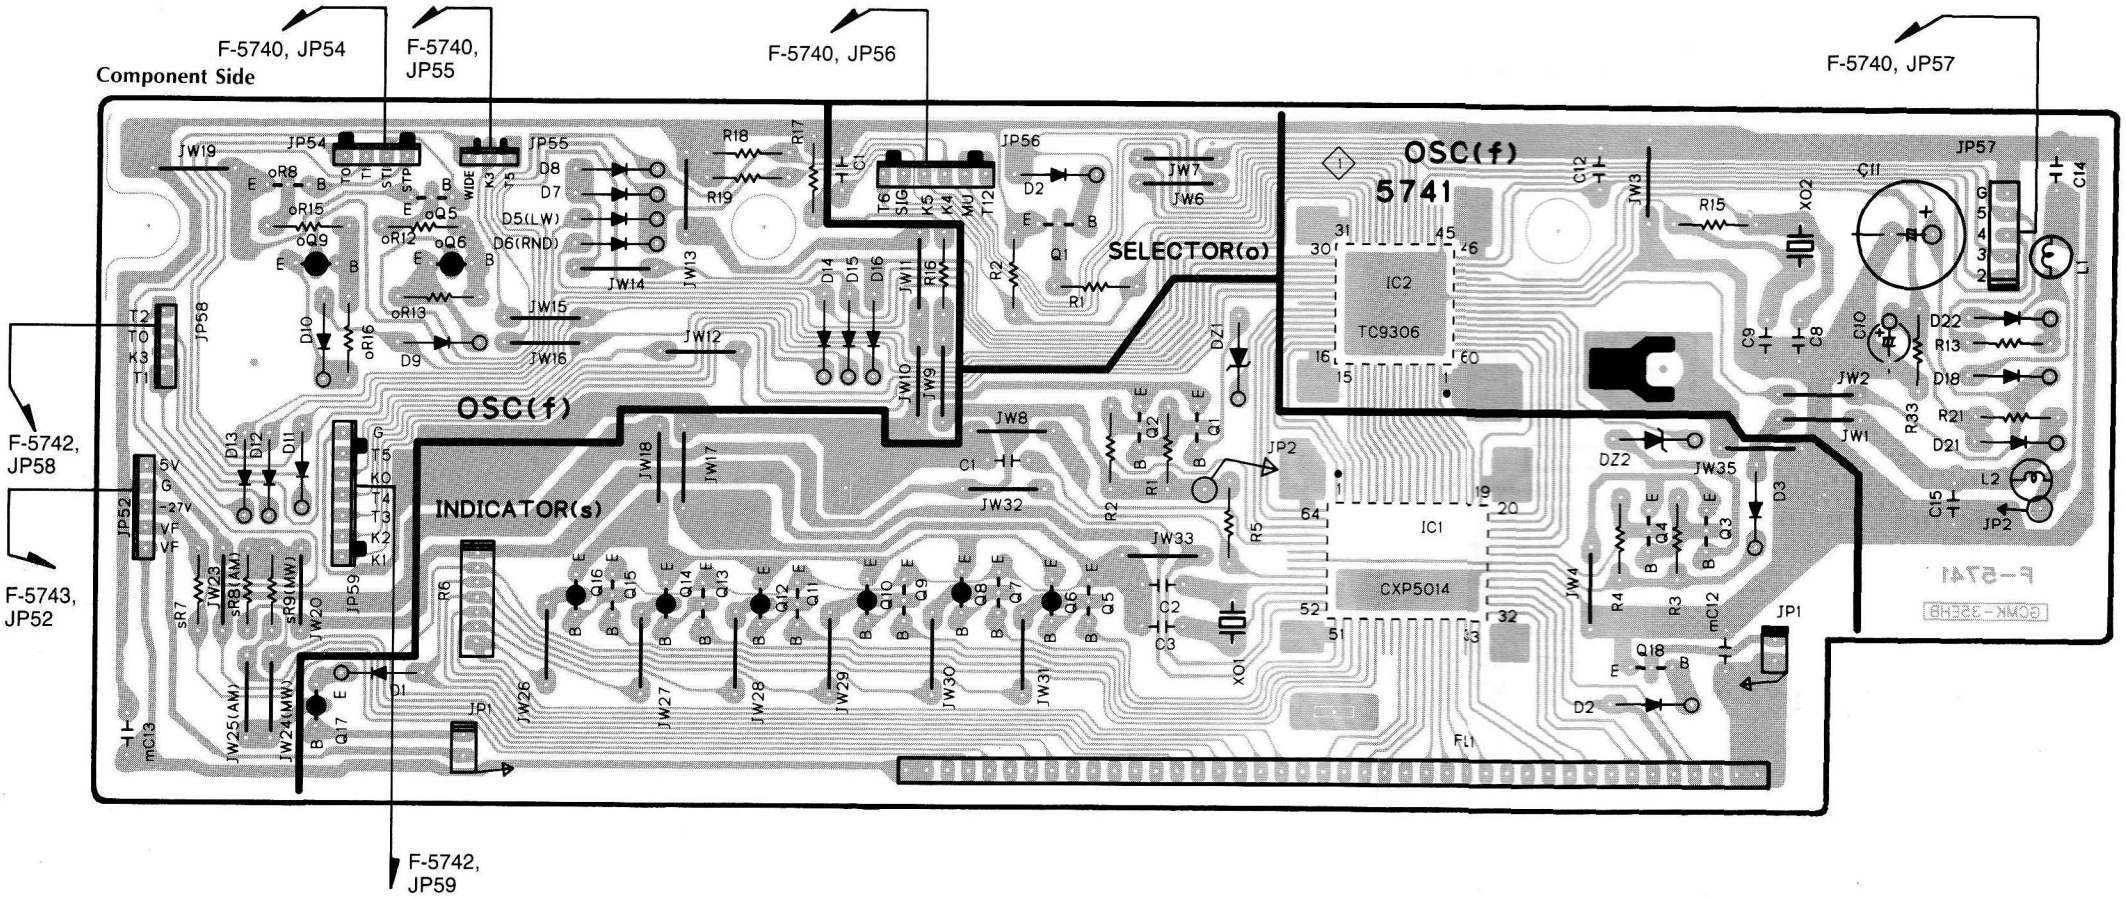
F-5740, JP54

F-5740, JP55

F-5740, JP56

F-5740, JP57

Component Side

JW19
JP54
TO T1 ST1 STP
JP55
WIDE K3 T5
D8
D7
D5(LW)
D6(RND)
R18
R19
R17
C1
JP56
T6 SIG K5 K4 MU T12
D2
Q1
JW7
JW6
OSC(f)
5741
C12
JW3
R15
XO2
C11
JP57
G 5 4 3 2
C14
L1

oR8
E B
oR15
oQ9
E B
E B
oR12
oQ5
oQ6
E B
oR13
D10
oR16
D9
JW15
JW16
JW14
JW13
JW12
D14 D15 D16
JW11
R16
JW10
JW9
R2
R1
SELECTOR(o)
DZ1
31 45 46
30
IC2
TC9306
16 60
15
C9 C8
C10
D22
R13
D18

T2
TO
K3
T1
JP58

F-5742, JP58

D13 D12 D11
G
T5
KO
T4
T3
K2
K1
JP59
OSC(f)
JW18
JW17
JW8
C1
JW32
Q2
Q1
E B
JP2
R2
R1
R5
1
19
20
64
IC1
CXP5014
52
51
33
32
DZ2
JW35
D3
JW2
JW1
R33
R21
D21
L2
C15
JP2

5V
G
-27V
VF
VF
JP52

F-5743, JP52

INDICATOR(s)
R6
JW33
C2
C3
XO1
Q16 Q15 Q14 Q13 Q12 Q11 Q10 Q9 Q8 Q7 Q6 Q5
E B
JW4
Q4
Q3
R4
R3
mC12
JP1
Q18
E B
D2
F-5741
GCMK-35EHB

sR7
JW23
sR8(AM)
sR9(MW)
JW20
JW25(AM)
JW24(MW)
Q17
E B
D1
JP1
JW26
JW27
JW28
JW29
JW30
JW31
FL1
mC13

F-5742, JP59